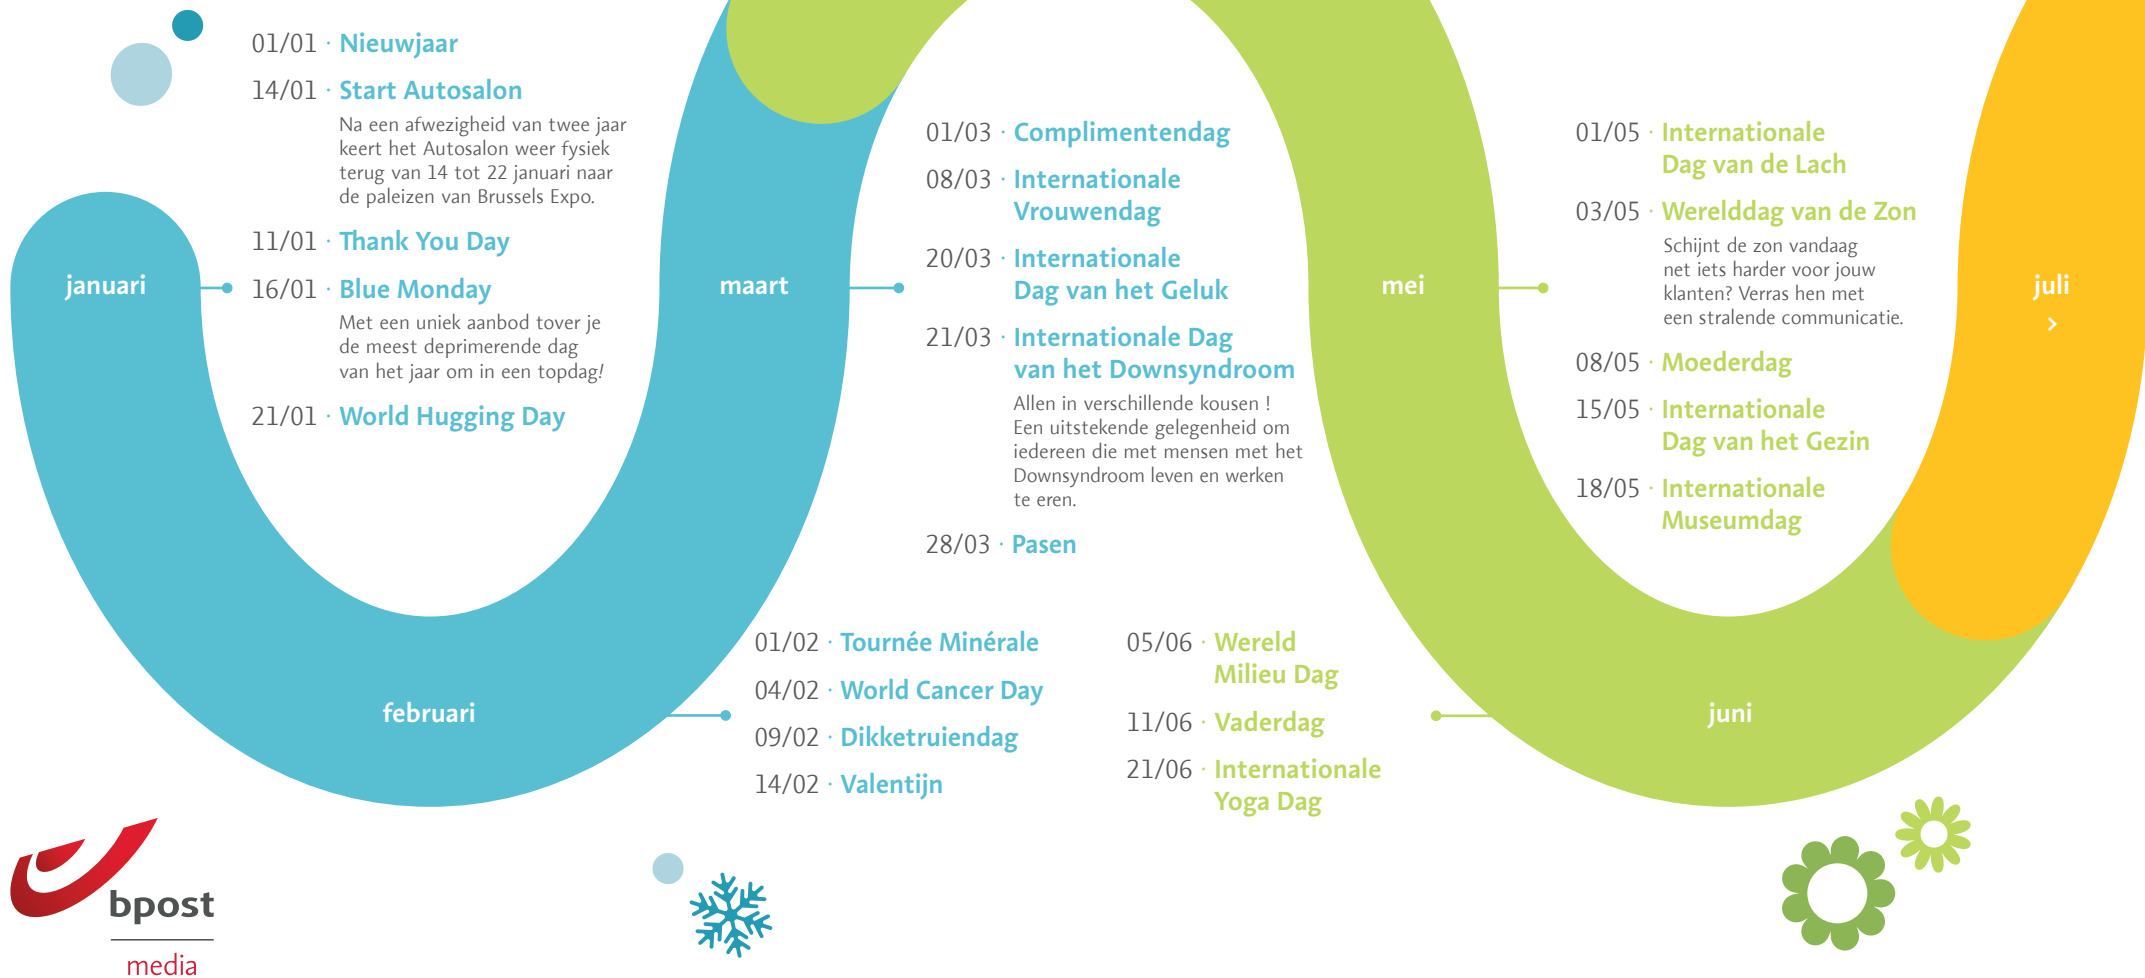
januari

01/01 · Nieuwjaar

14/01 · Start Autosalon

Na een afwezigheid van twee jaar keert het Autosalon weer fysiek terug van 14 tot 22 januari naar de paleizen van Brussels Expo.

11/01 · Thank You Day

16/01 · Blue Monday

Met een uniek aanbod tover je de meest deprimerende dag van het jaar om in een topdag!

21/01 · World Hugging Day

februari

01/02 · Tournée Minérale

04/02 · World Cancer Day

09/02 · Dikketruiendag

14/02 · Valentijn

maart

01/03 · Complimentendag

08/03 · Internationale Vrouwendag

20/03 · Internationale Dag van het Geluk

21/03 · Internationale Dag van het Downsyndroom

Allen in verschillende kousen ! Een uitstekende gelegenheid om iedereen die met mensen met het Downsyndroom leven en werken te eren.

28/03 · Pasen

mei

01/05 · Internationale Dag van de Lach

03/05 · Werelddag van de Zon

Schijnt de zon vandaag net iets harder voor jouw klanten? Verras hen met een stralende communicatie.

08/05 · Moederdag

15/05 · Internationale Dag van het Gezin

18/05 · Internationale Museumdag

juni

05/06 · Wereld Milieu Dag

11/06 · Vaderdag

21/06 · Internationale Yoga Dag

juli
›

bpost
media